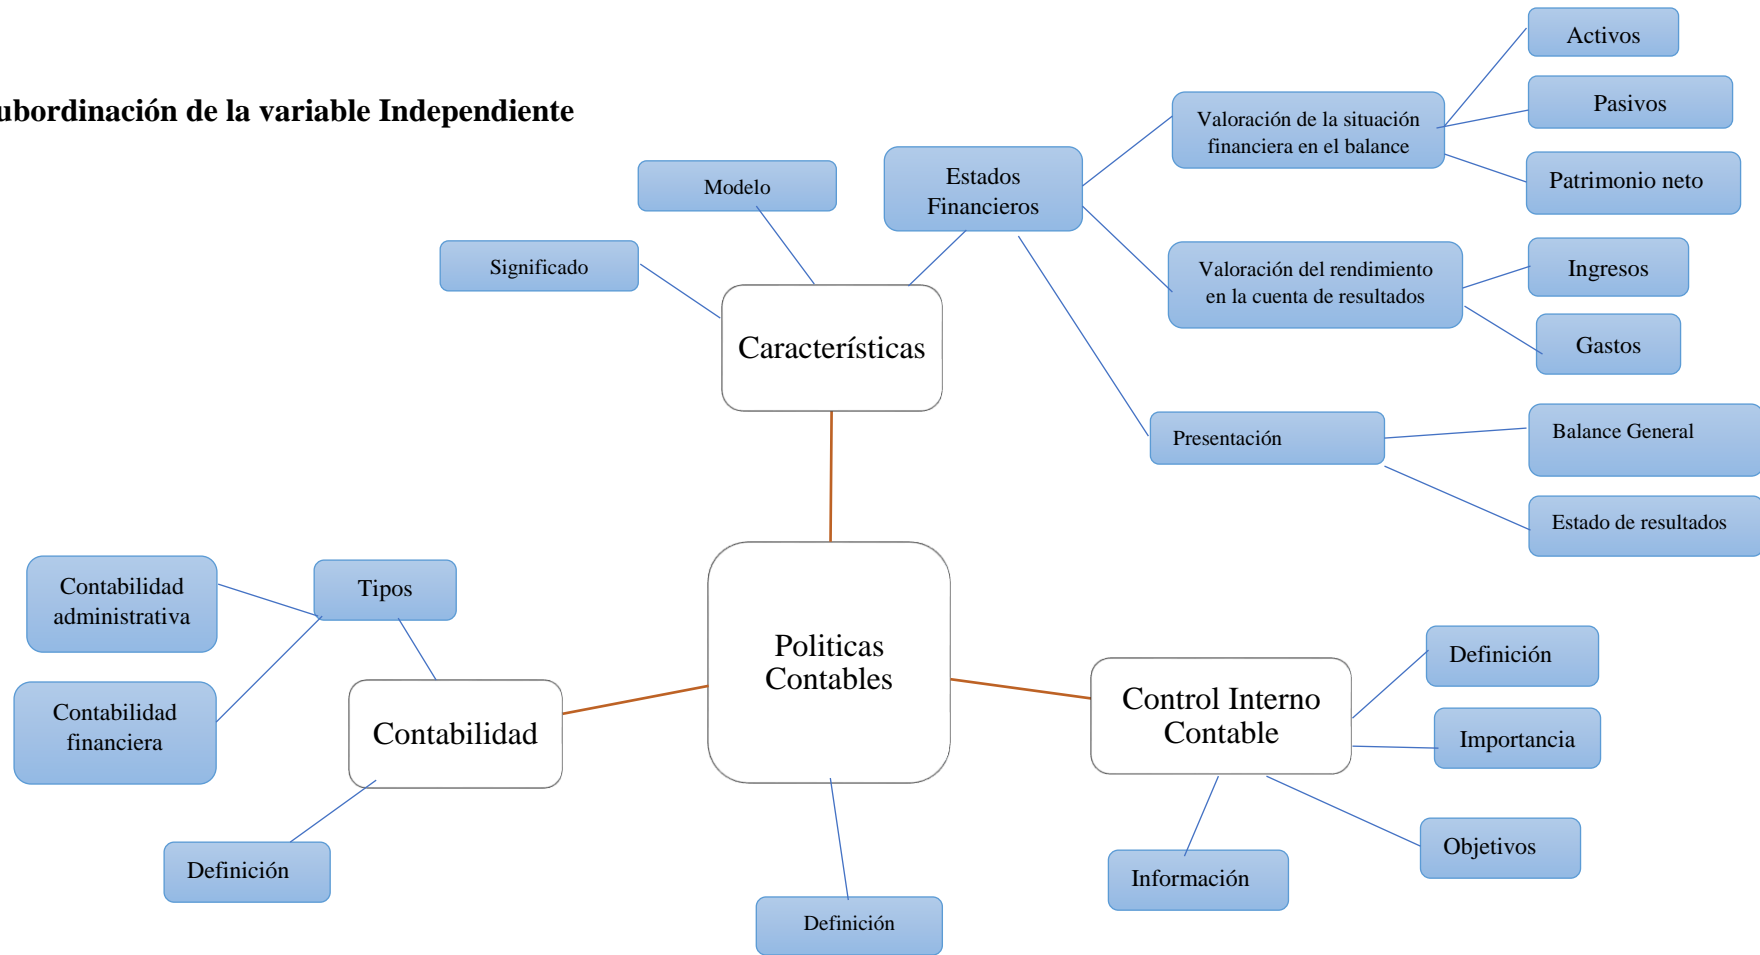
ubordinación de la variable Independiente

Modelo

Significado

Estados Financieros

Características

Valoración de la situación financiera en el balance

Activos

Pasivos

Patrimonio neto

Valoración del rendimiento en la cuenta de resultados

Ingresos

Gastos

Presentación

Balance General

Estado de resultados

Politicas Contables

Tipos

Contabilidad administrativa

Contabilidad financiera

Contabilidad

Definición

Definición

Control Interno Contable

Definición

Importancia

Objetivos

Información